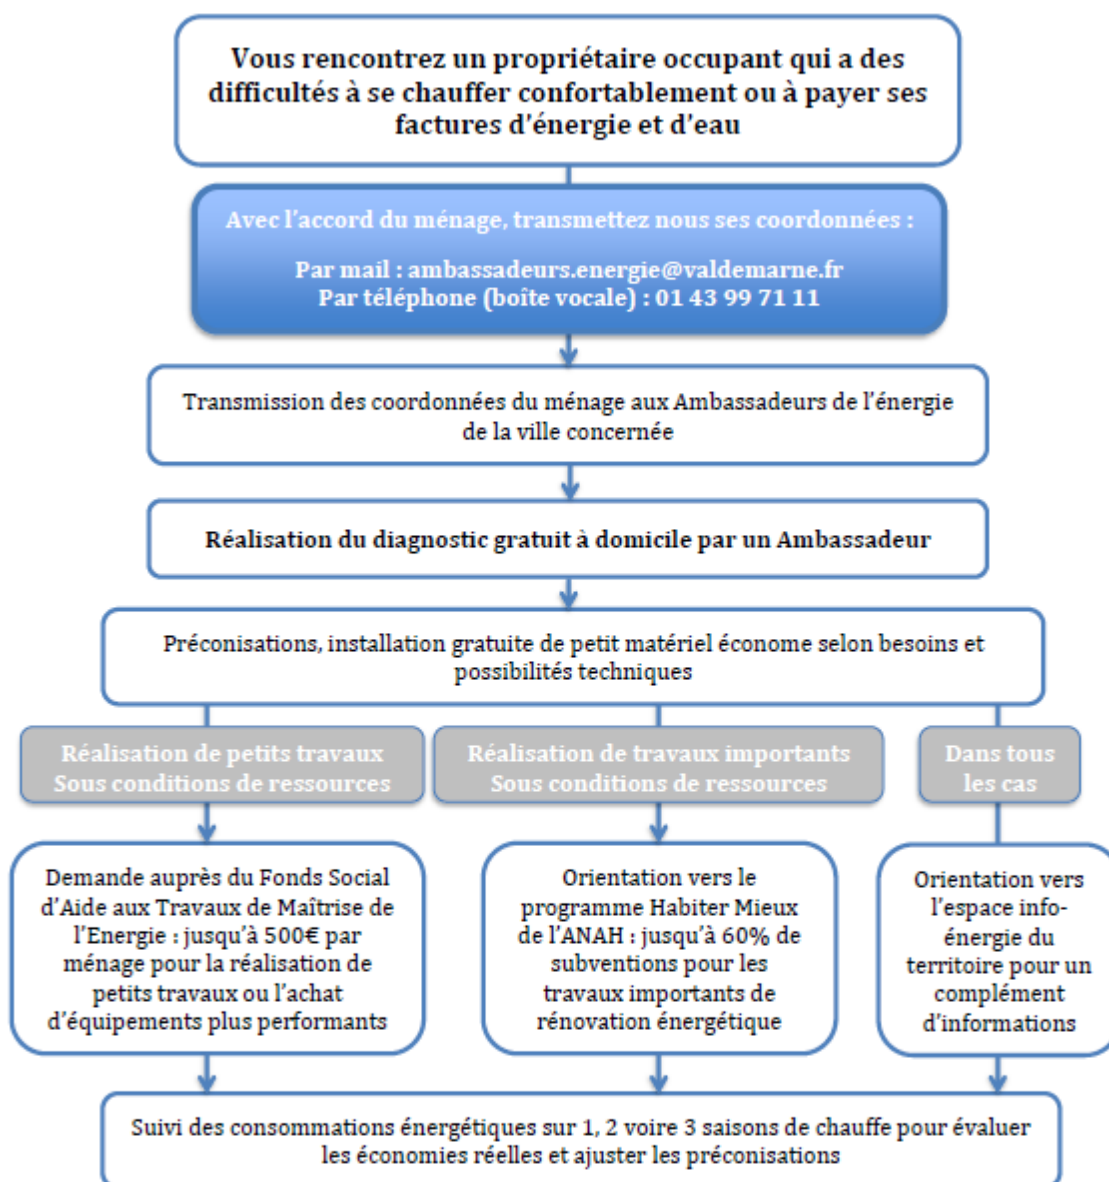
Vous rencontrez un propriétaire occupant qui a des difficultés à se chauffer confortablement ou à payer ses factures d'énergie et d'eau

Avec l'accord du ménage, transmettez nous ses coordonnées :

Par mail : ambassadeurs.energie@valdemarne.fr
Par téléphone (boîte vocale) : 01 43 99 71 11

Transmission des coordonnées du ménage aux Ambassadeurs de l'énergie de la ville concernée

Réalisation du diagnostic gratuit à domicile par un Ambassadeur

Préconisations, installation gratuite de petit matériel économe selon besoins et possibilités techniques

Réalisation de petits travaux
Sous conditions de ressources

Réalisation de travaux importants
Sous conditions de ressources

Dans tous les cas

Demande auprès du Fonds Social d'Aide aux Travaux de Maîtrise de l'Energie : jusqu'à 500€ par ménage pour la réalisation de petits travaux ou l'achat d'équipements plus performants

Orientation vers le programme Habiter Mieux de l'ANAH : jusqu'à 60% de subventions pour les travaux importants de rénovation énergétique

Orientation vers l'espace info-énergie du territoire pour un complément d'informations

Suivi des consommations énergétiques sur 1, 2 voire 3 saisons de chauffe pour évaluer les économies réelles et ajuster les préconisations